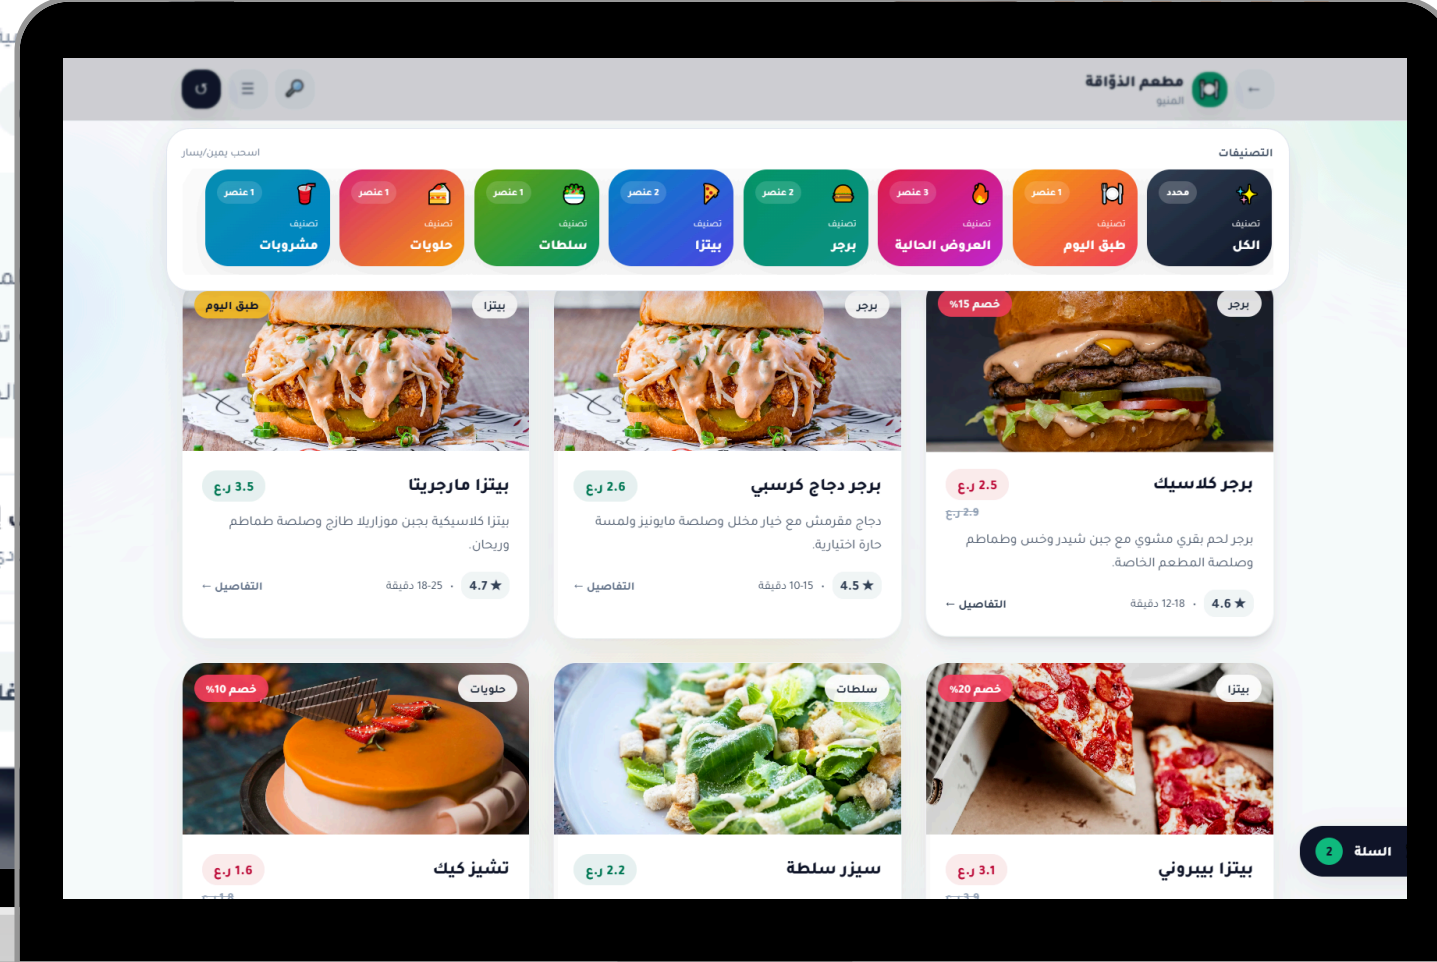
مطعم الذوّاقة
المنيو

التصنيفات
اسحب يمين/يسار

محدد
تصنيف
الكل

1 عنصر
تصنيف
طبق اليوم

3 عنصر
تصنيف
العروض الحالية

2 عنصر
تصنيف
برجر

2 عنصر
تصنيف
بيتزا

1 عنصر
تصنيف
سلطات

1 عنصر
تصنيف
حلويات

1 عنصر
تصنيف
مشروبات

برجر
15% خصم
برجر كلاسيك
2.5 ر.ع
2.9 ر.ع
برجر لحم بقري مشوي مع جبن شيدر وخس وطماطم وصلصة المطعم الخاصة.
4.6 ★ · 12-18 دقيقة
التفاصيل ←

برجر
برجر دجاج كرسبي
2.6 ر.ع
دجاج مقرمش مع خيار مخلل وصلصة مايونيز ولمسة حارة اختيارية.
4.5 ★ · 10-15 دقيقة
التفاصيل ←

بيتزا
طبق اليوم
بيتزا مارجريتا
3.5 ر.ع
بيتزا كلاسيكية بجبن موزاريلا طازج وصلصة طماطم وريحان.
4.7 ★ · 18-25 دقيقة
التفاصيل ←

بيتزا
20% خصم
بيتزا بيبروني
3.1 ر.ع
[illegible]

سلطات
سيزر سلطة
2.2 ر.ع

حلويات
10% خصم
تشيز كيك
1.6 ر.ع
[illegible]

السلة 2